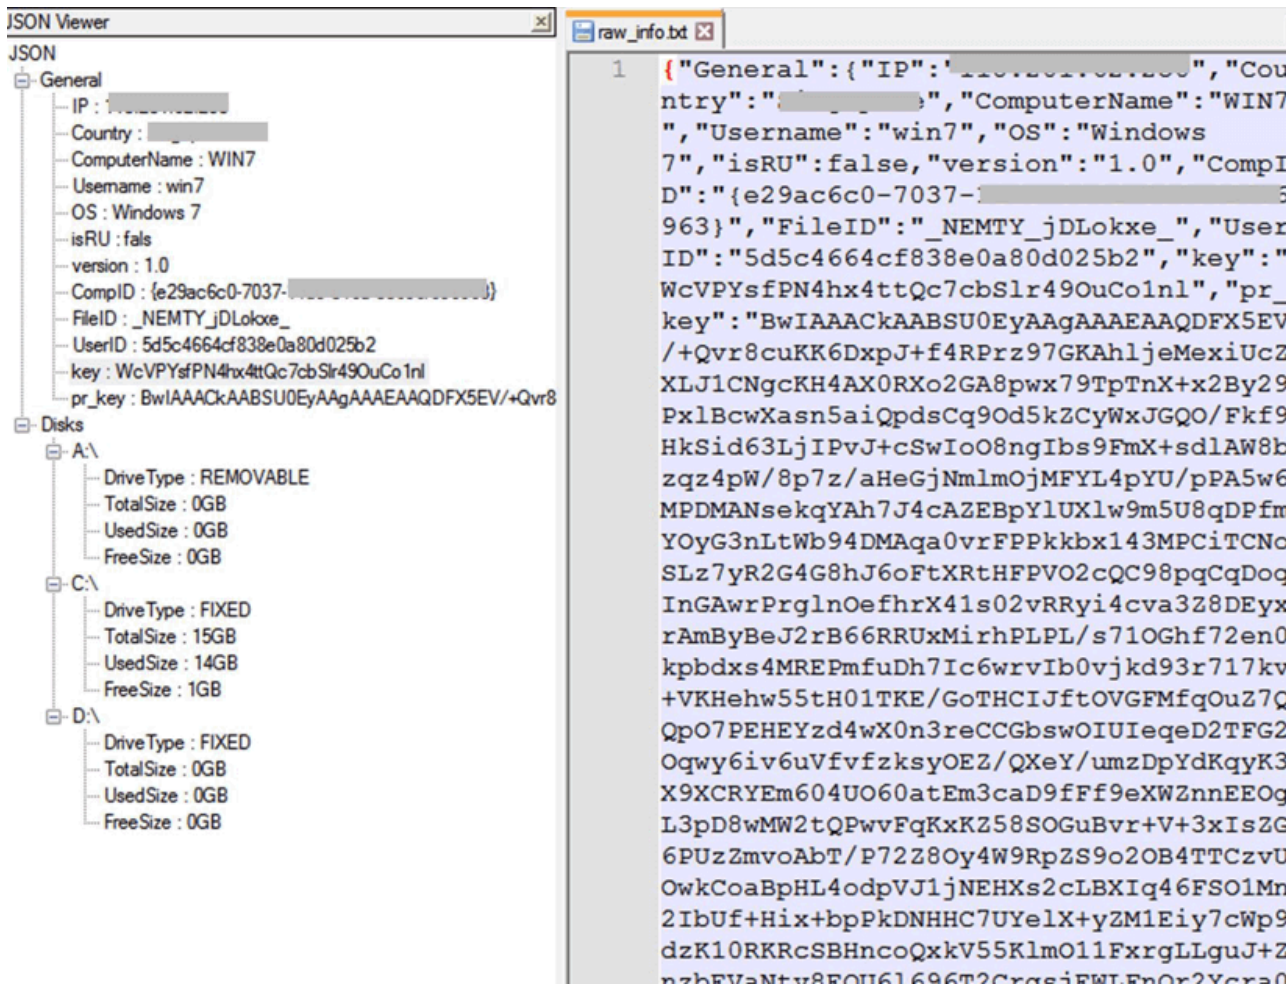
JSON Viewer
JSON
General
IP : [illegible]
Country : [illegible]
ComputerName : WIN7
Username : win7
OS : Windows 7
isRU : fals
version : 1.0
CompID : {e29ac6c0-7037-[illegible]}
FileID : _NEMTY_jDLokxe_
UserID : 5d5c4664cf838e0a80d025b2
key : WcVPYsfPN4hx4ttQc7cbSlr49OuCo1nl
pr_key : BwIAAACkAABSU0EyAAgAAAEAAQDFX5EV/+Qvr8
Disks
A:\
DriveType : REMOVABLE
TotalSize : 0GB
UsedSize : 0GB
FreeSize : 0GB
C:\
DriveType : FIXED
TotalSize : 15GB
UsedSize : 14GB
FreeSize : 1GB
D:\
DriveType : FIXED
TotalSize : 0GB
UsedSize : 0GB
FreeSize : 0GB

raw_info.txt

1 {"General":{"IP":"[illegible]","Country":"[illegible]","ComputerName":"WIN7","Username":"win7","OS":"Windows 7","isRU":false,"version":"1.0","CompID":"{e29ac6c0-7037-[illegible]963}","FileID":"_NEMTY_jDLokxe_","UserID":"5d5c4664cf838e0a80d025b2","key":"WcVPYsfPN4hx4ttQc7cbSlr49OuCo1nl","pr_key":"BwIAAACkAABSU0EyAAgAAAEAAQDFX5EV/+Qvr8cuKK6DxpJ+f4RPrz97GKAhljeMexiUcZ
XLJ1CNgcKH4AX0RXo2GA8pwx79TpTnX+x2By29
PxlBcwXasn5aiQpdsCq9Od5kZCyWxJGQO/Fkf9
HkSid63LjIPvJ+cSwIoO8ngIbs9FmX+sdlAW8b
zqz4pW/8p7z/aHeGjNmlmOjMFYL4pYU/pPA5w6
MPDMANsekqYAh7J4cAZEBpYlUXlw9m5U8qDPfm
YOyG3nLtWb94DMAqa0vrFPPkkbx143MPCiTCNc
SLz7yR2G4G8hJ6oFtXRtHFPVO2cQC98pqCqDoq
InGAwrPrglnOefhrX41s02vRRyi4cva3Z8DEyx
rAmByBeJ2rB66RRUxMirhPLPL/s71OGhf72en0
kpbdxs4MREPmfuDh7Ic6wrvIb0vjkd93r717kv
+VKHehw55tH01TKE/GoTHCIJftOVGFMfqOuZ7Q
QpO7PEHEYzd4wX0n3reCCGbswOIUIeqeD2TFG2
Oqwy6iv6uVfvfzksyOEZ/QXeY/umzDpYdKqyK3
X9XCRYEm604UO60atEm3caD9fFf9eXWZnnEEOg
L3pD8wMW2tQPwvFqKxKZ58SOGuBvr+V+3xIsZG
6PUzZmvoAbT/P72Z8Oy4W9RpZS9o2OB4TTCzvU
OwkCoaBpHL4odpVJ1jNEHXs2cLBXIq46FSO1Mn
2IbUf+Hix+bpPkDNHHC7UYelX+yZM1Eiy7cWp9
dzK10RKRcSBHncoQxkV55KlmO11FxrgLLguJ+Z
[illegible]